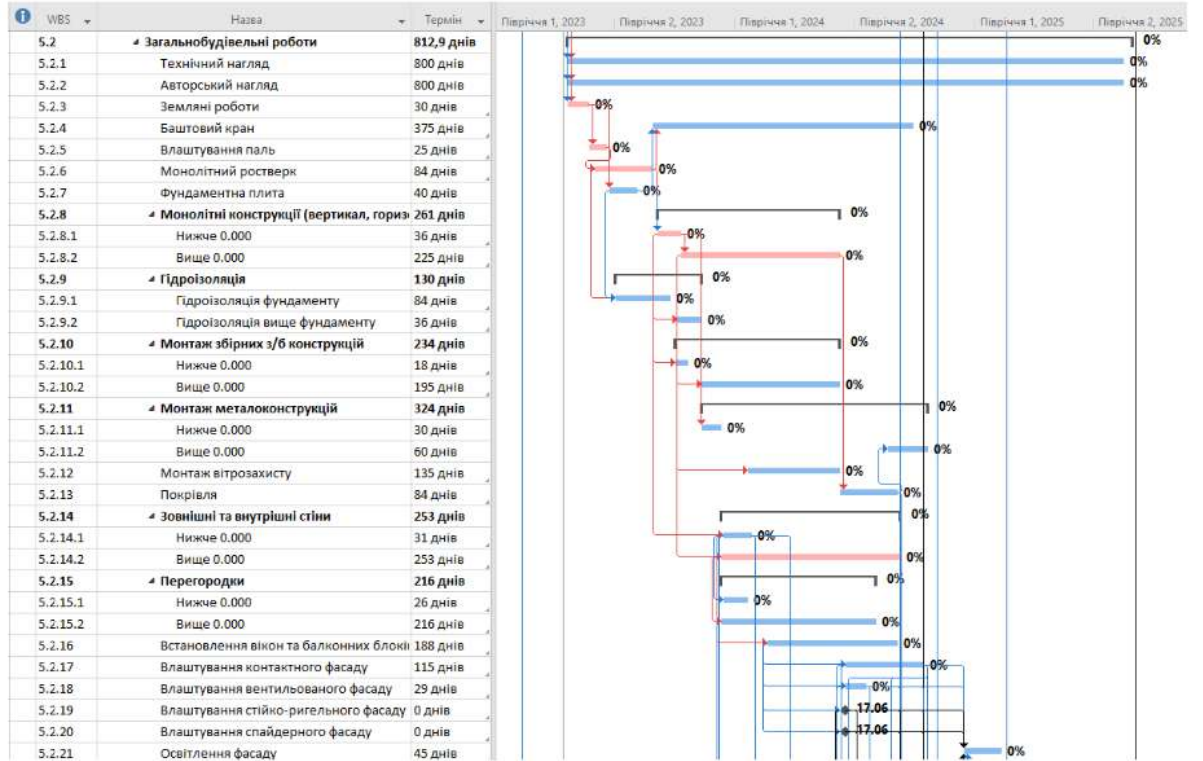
| WBS | Назва | Термін |
|---|---|---|
| 5.2 | ◢ Загальнобудівельні роботи | 812,9 днів |
| 5.2.1 | Технічний нагляд | 800 днів |
| 5.2.2 | Авторський нагляд | 800 днів |
| 5.2.3 | Земляні роботи | 30 днів |
| 5.2.4 | Баштовий кран | 375 днів |
| 5.2.5 | Влаштування паль | 25 днів |
| 5.2.6 | Монолітний ростверк | 84 днів |
| 5.2.7 | Фундаментна плита | 40 днів |
| 5.2.8 | ◢ Монолітні конструкції (вертикал, гориз | 261 днів |
| 5.2.8.1 | Нижче 0.000 | 36 днів |
| 5.2.8.2 | Вище 0.000 | 225 днів |
| 5.2.9 | ◢ Гідроізоляція | 130 днів |
| 5.2.9.1 | Гідроізоляція фундаменту | 84 днів |
| 5.2.9.2 | Гідроізоляція вище фундаменту | 36 днів |
| 5.2.10 | ◢ Монтаж збірних з/б конструкцій | 234 днів |
| 5.2.10.1 | Нижче 0.000 | 18 днів |
| 5.2.10.2 | Вище 0.000 | 195 днів |
| 5.2.11 | ◢ Монтаж металоконструкцій | 324 днів |
| 5.2.11.1 | Нижче 0.000 | 30 днів |
| 5.2.11.2 | Вище 0.000 | 60 днів |
| 5.2.12 | Монтаж вітрозахисту | 135 днів |
| 5.2.13 | Покрівля | 84 днів |
| 5.2.14 | ◢ Зовнішні та внутрішні стіни | 253 днів |
| 5.2.14.1 | Нижче 0.000 | 31 днів |
| 5.2.14.2 | Вище 0.000 | 253 днів |
| 5.2.15 | ◢ Перегородки | 216 днів |
| 5.2.15.1 | Нижче 0.000 | 26 днів |
| 5.2.15.2 | Вище 0.000 | 216 днів |
| 5.2.16 | Встановлення вікон та балконних блокі | 188 днів |
| 5.2.17 | Влаштування контактного фасаду | 115 днів |
| 5.2.18 | Влаштування вентильованого фасаду | 29 днів |
| 5.2.19 | Влаштування стійко-ригельного фасаду | 0 днів |
| 5.2.20 | Влаштування спайдерного фасаду | 0 днів |
| 5.2.21 | Освітлення фасаду | 45 днів |

Півріччя 1, 2023 Півріччя 2, 2023 Півріччя 1, 2024 Півріччя 2, 2024 Півріччя 1, 2025 Півріччя 2, 2025

0% 0% 0% 0% 0% 0% 0% 0% 0% 0% 0% 0% 0% 0% 0% 0% 0% 0% 0% 0% 0% 0% 0% 0% 0% 0% 0% 0% 0% 0% 0% 17.06 17.06 0%